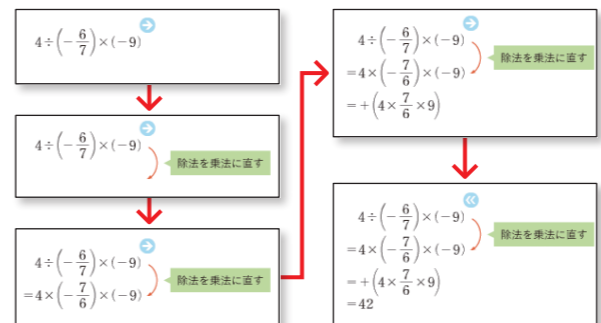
$4\div\left(-\frac{6}{7}\right)\times(-9)$

$4\div\left(-\frac{6}{7}\right)\times(-9)$

除法を乗法に直す

$4\div\left(-\frac{6}{7}\right)\times(-9)$

$=4\times\left(-\frac{7}{6}\right)\times(-9)$

除法を乗法に直す

$4\div\left(-\frac{6}{7}\right)\times(-9)$

$=4\times\left(-\frac{7}{6}\right)\times(-9)$

除法を乗法に直す

$=+\left(4\times\frac{7}{6}\times9\right)$

$4\div\left(-\frac{6}{7}\right)\times(-9)$

$=4\times\left(-\frac{7}{6}\right)\times(-9)$

除法を乗法に直す

$=+\left(4\times\frac{7}{6}\times9\right)$

$=42$